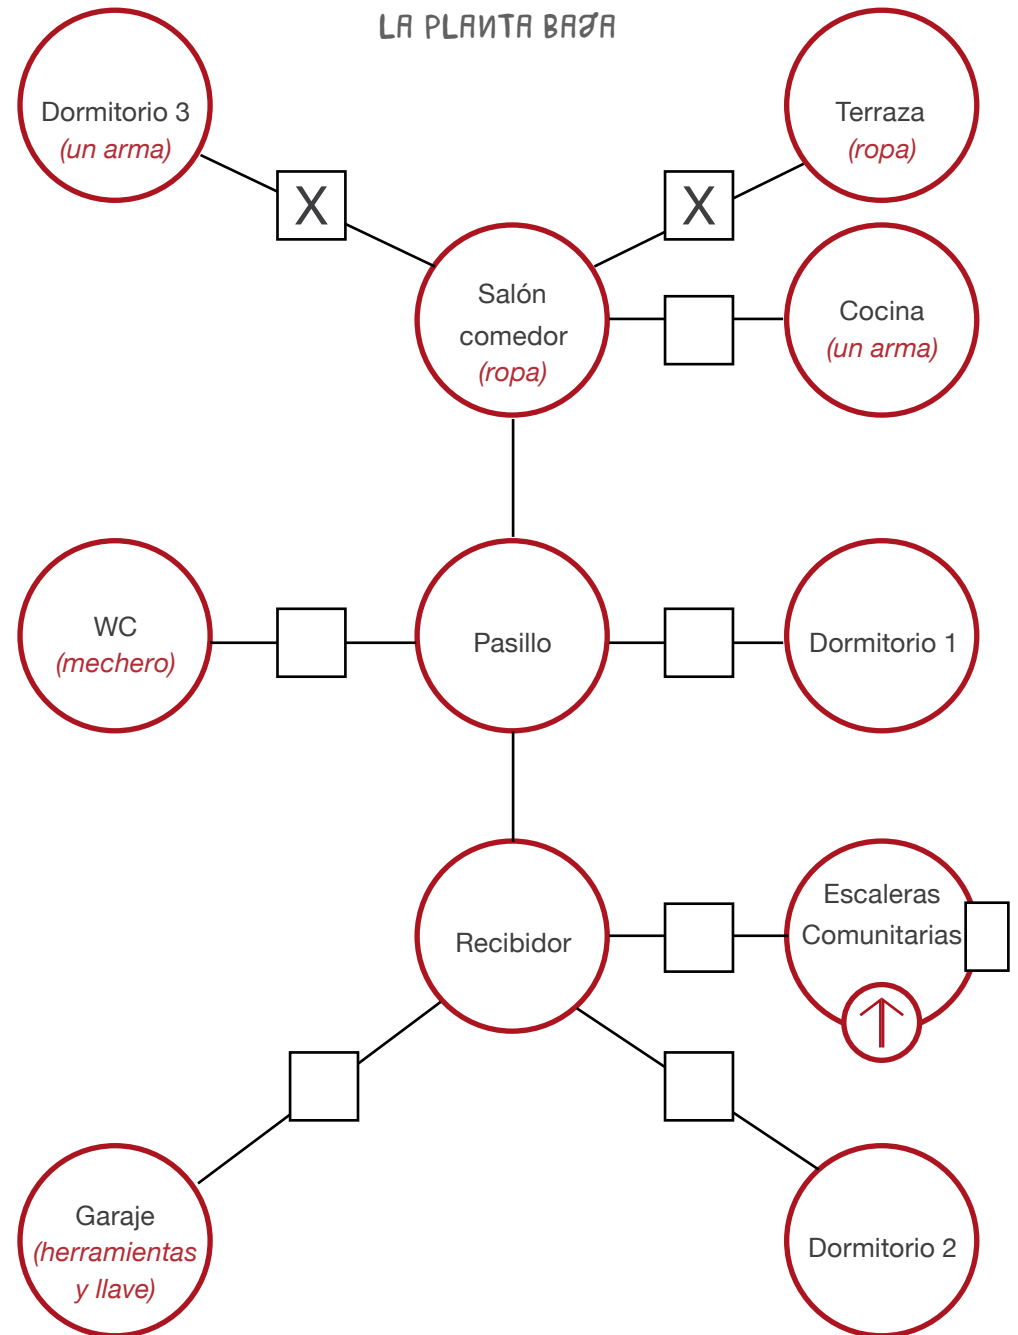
LA PLANTA BAJA

Dormitorio 3
(un arma)

X

Terraza
(ropa)

X

Salón
comedor
(ropa)

Cocina
(un arma)

WC
(mechero)

Pasillo

Dormitorio 1

Recibidor

Escaleras
Comunitarias

Garaje
(herramientas
y llave)

Dormitorio 2